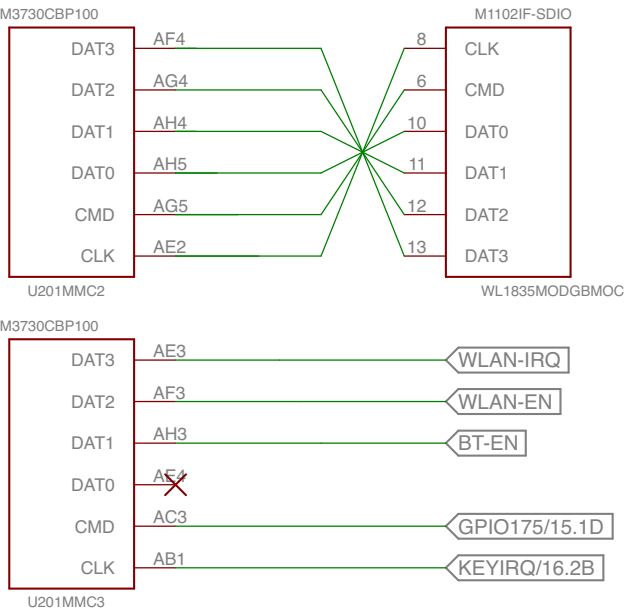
M3730CBP100

| | |
|---|---|
| DAT3 | AF4 |
| DAT2 | AG4 |
| DAT1 | AH4 |
| DAT0 | AH5 |
| CMD | AG5 |
| CLK | AE2 |

U201MMC2

M1102IF-SDIO

| | |
|---|---|
| 8 | CLK |
| 6 | CMD |
| 10 | DAT0 |
| 11 | DAT1 |
| 12 | DAT2 |
| 13 | DAT3 |

WL1835MODGBMOC

M3730CBP100

| | | |
|---|---|---|
| DAT3 | AE3 | WLAN-IRQ |
| DAT2 | AF3 | WLAN-EN |
| DAT1 | AH3 | BT-EN |
| DAT0 | AE4 | |
| CMD | AC3 | GPIO175/15.1D |
| CLK | AB1 | KEYIRQ/16.2B |

U201MMC3